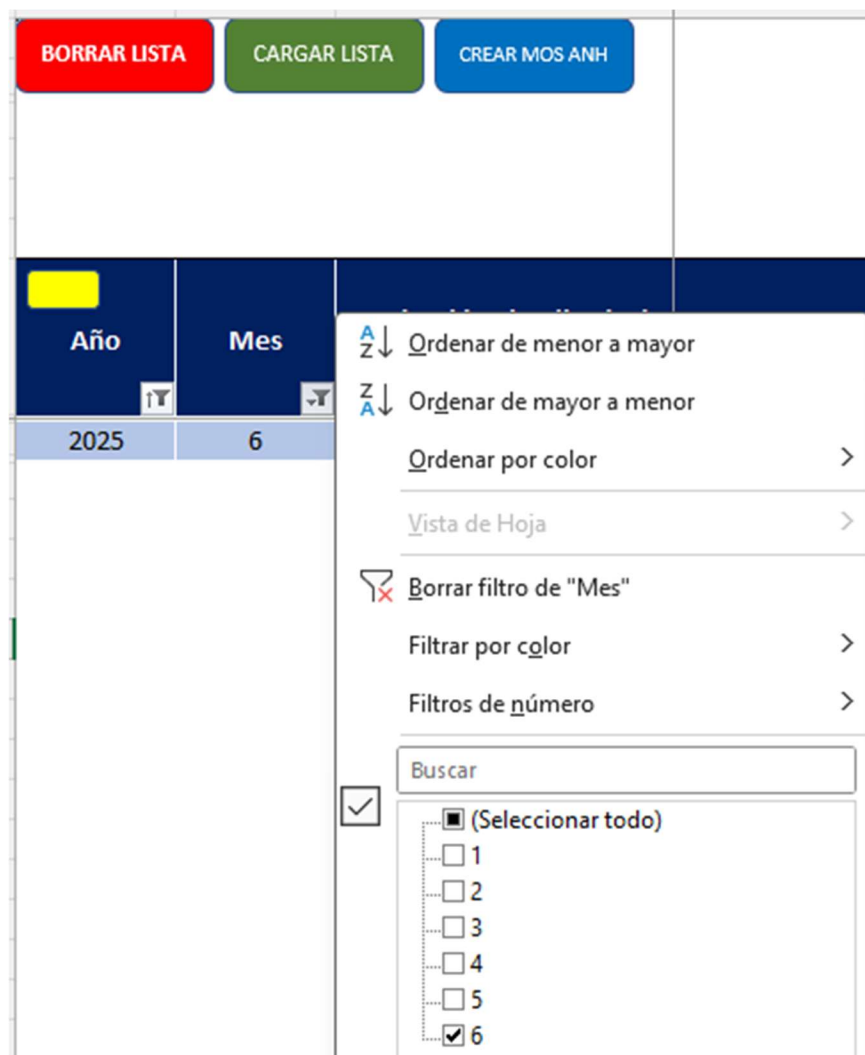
BORRAR LISTA

CARGAR LISTA

CREAR MOS ANH

Año

Mes

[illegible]

2025

6

Ordenar de menor a mayor

Ordenar de mayor a menor

Ordenar por color

Vista de Hoja

Borrar filtro de "Mes"

Filtrar por color

Filtros de número

Buscar

(Seleccionar todo)
1
2
3
4
5
6